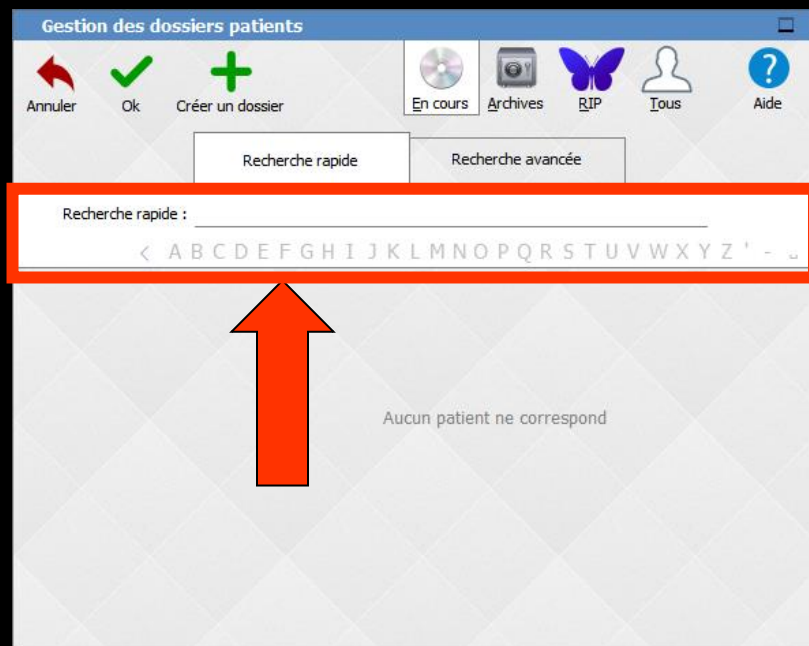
Gestion des dossiers patients

Annuler
Ok
Créer un dossier
En cours
Archives
RIP
Tous
Aide

Recherche rapide
Recherche avancée

Recherche rapide :

< A B C D E F G H I J K L M N O P Q R S T U V W X Y Z ' - ␣

Aucun patient ne correspond